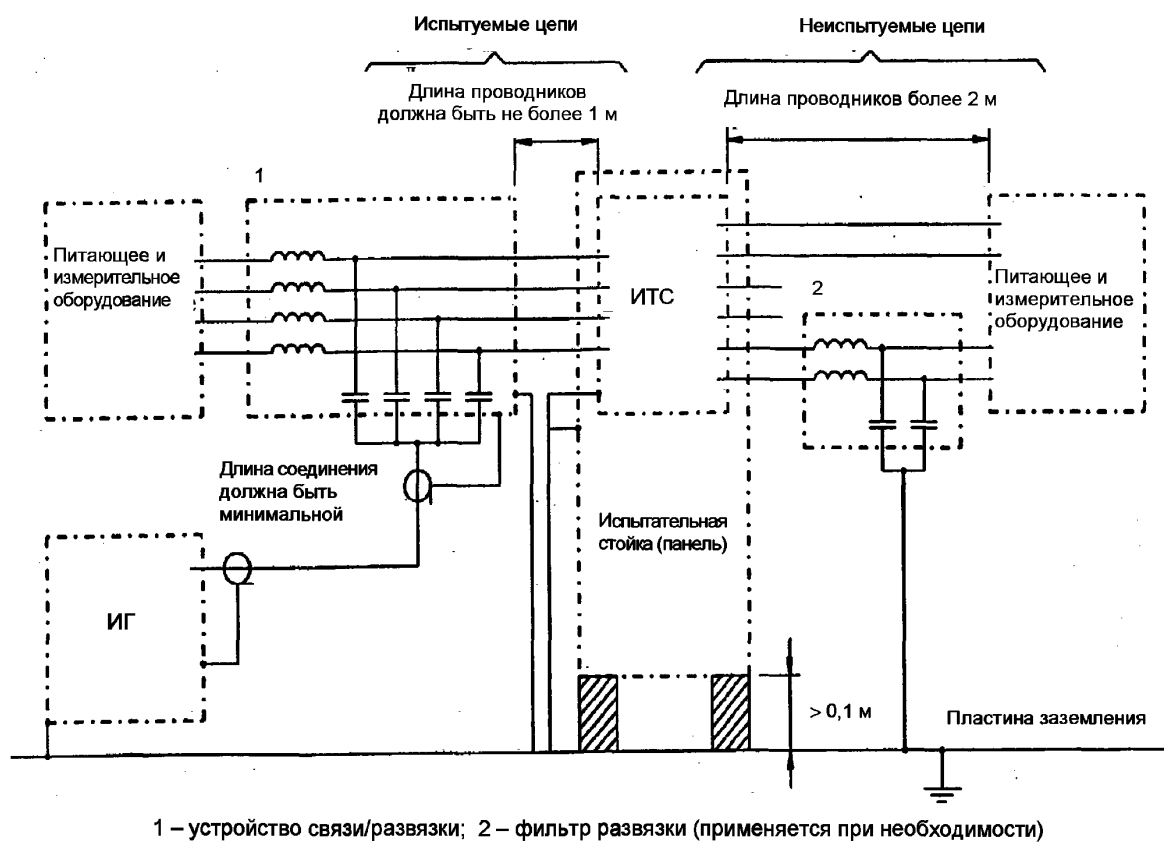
Испытуемые цепи

Неиспытуемые цепи

Длина проводников должна быть не более 1 м

Длина проводников более 2 м

1

Питающее и измерительное оборудование

ИТС

2

Питающее и измерительное оборудование

Длина соединения должна быть минимальной

Испытательная стойка (панель)

ИГ

> 0,1 м

Пластина заземления

1 – устройство связи/развязки; 2 – фильтр развязки (применяется при необходимости)